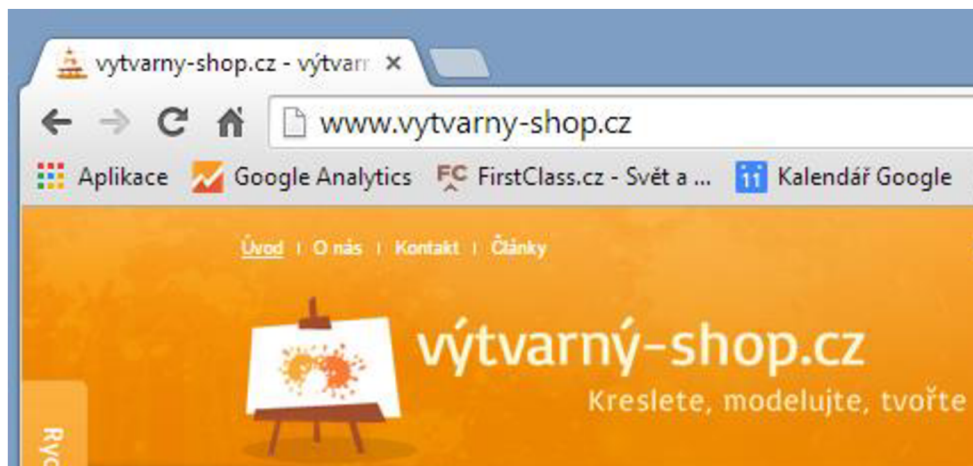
vytvarny-shop.cz - výtvarn ×

www.vytvarny-shop.cz

Aplikace Google Analytics FC FirstClass.cz - Svět a ... 11 Kalendář Google

Úvod | O nás | Kontakt | Články

výtvarný-shop.cz

Kreslete, modelujte, tvořte

Ryc